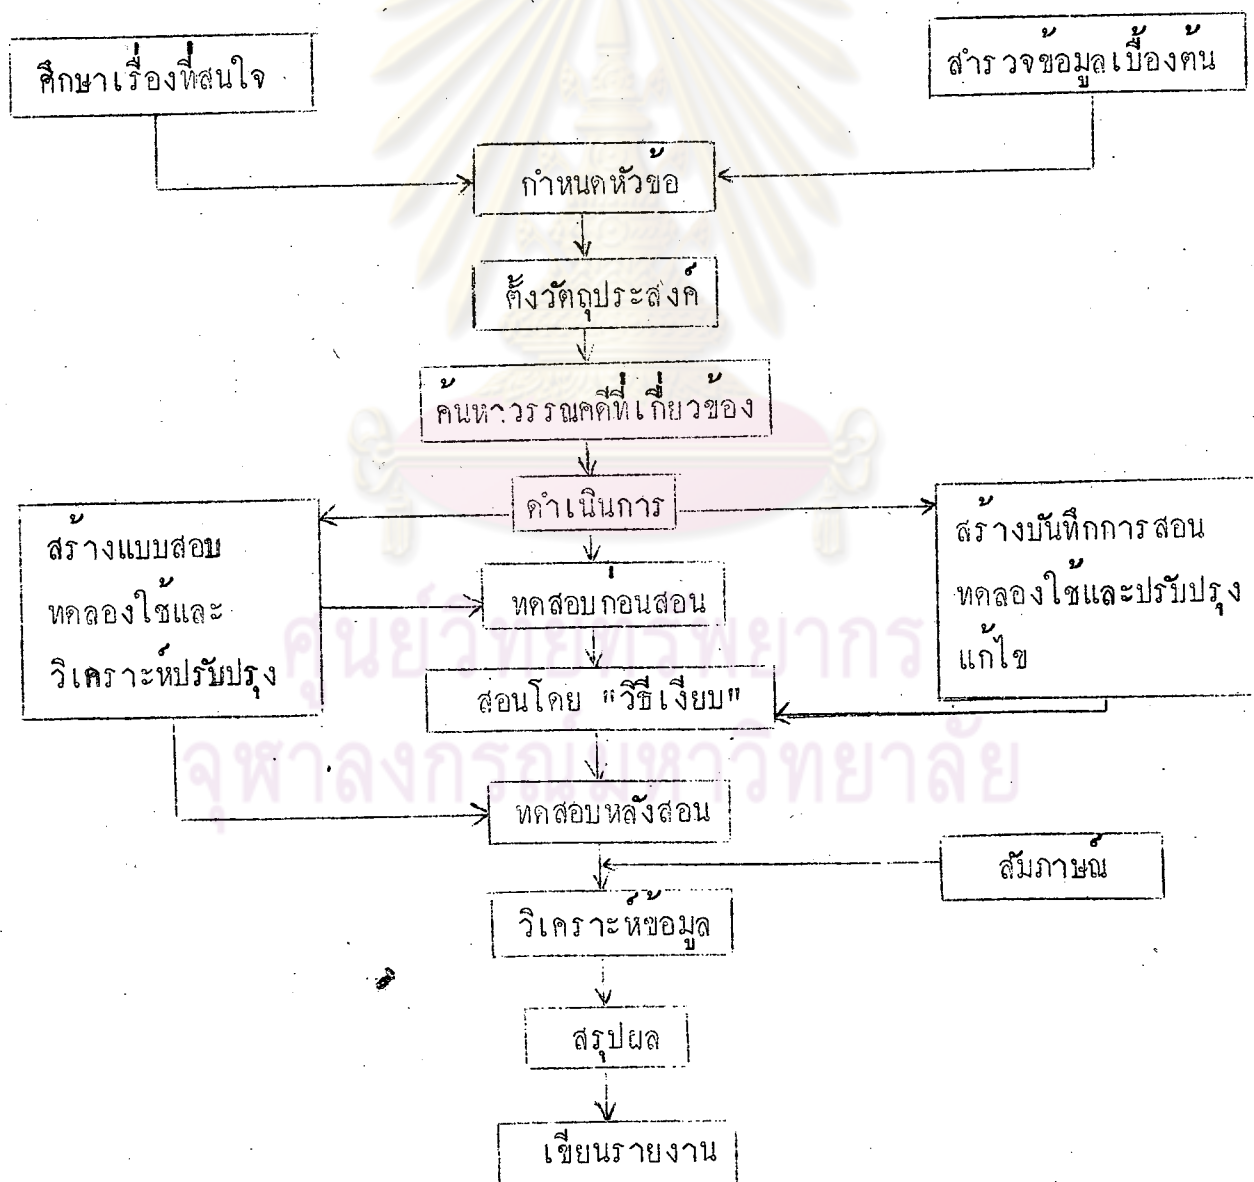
ศึกษาเรื่องที่สนใจ

สำรวจข้อมูลเบื้องต้น

กำหนดหัวข้อ

ตั้งวัตถุประสงค์

ค้นหาวรรณคดีที่เกี่ยวข้อง

ดำเนินการ

สร้างแบบสอบ ทดลองใช้และ วิเคราะห์ปรับปรุง

สร้างบันทึกการสอน ทดลองใช้และปรับปรุง แก้ไข

ทดสอบก่อนสอน

สอนโดย "วิธีเงียบ"

ทดสอบหลังสอน

สัมภาษณ์

วิเคราะห์ข้อมูล

สรุปผล

เขียนรายงาน

ศูนย์วิทยทรัพยากร
จุฬาลงกรณ์มหาวิทยาลัย